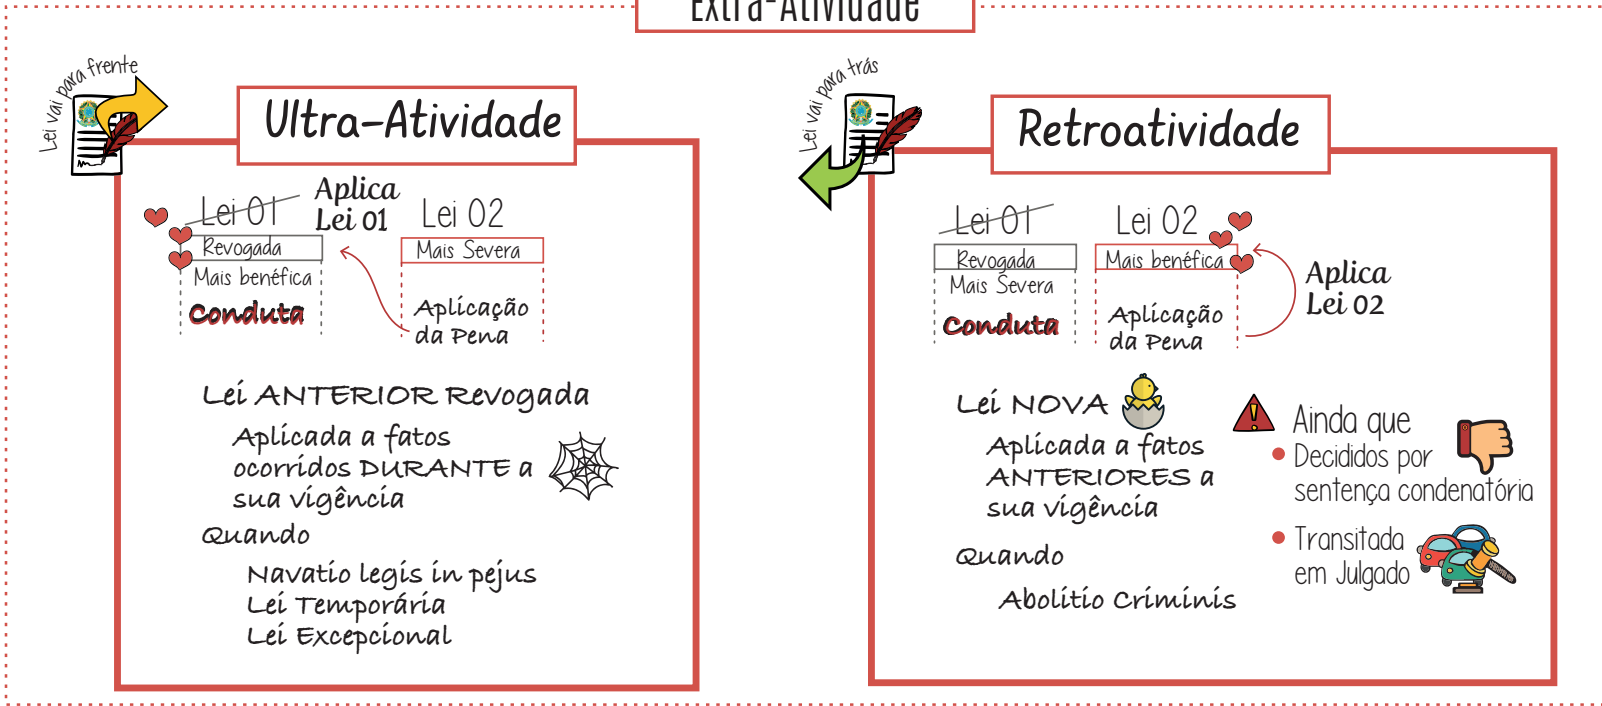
Extra-Atividade

Lei vai para frente

Ultra-Atividade

Lei 01
Aplica Lei 01
Lei 02
Revogada
Mais benéfica
Conduta
Mais Severa
Aplicação da Pena

Lei ANTERIOR Revogada
Aplicada a fatos ocorridos DURANTE a sua vigência
Quando
Navatio legis in pejus
Lei Temporária
Lei Excepcional

Lei vai para trás

Retroatividade

Lei 01
Lei 02
Revogada
Mais Severa
Conduta
Mais benéfica
Aplicação da Pena
Aplica Lei 02

Lei NOVA
Aplicada a fatos ANTERIORES a sua vigência
Quando
Abolitio Criminis

Ainda que
Decididos por sentença condenatória
Transitada em Julgado